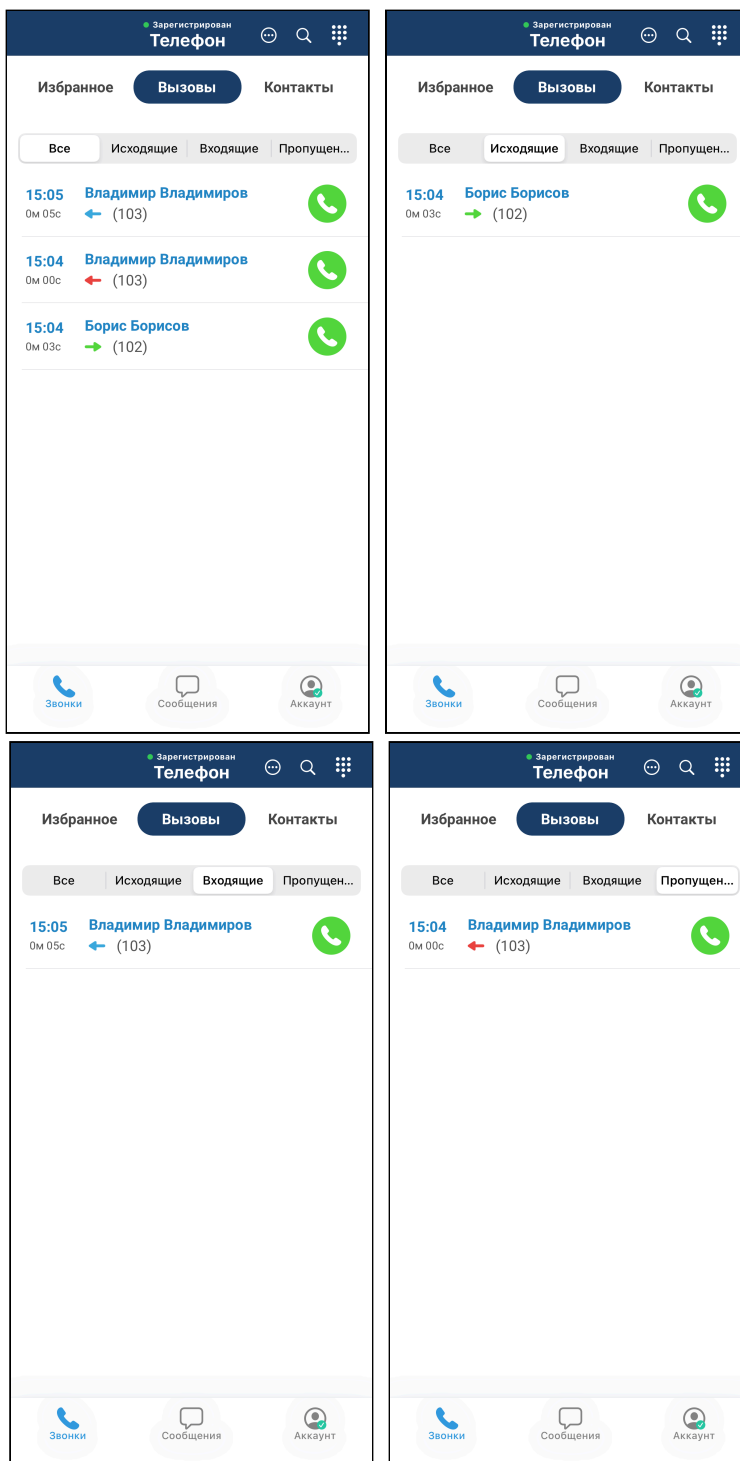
Зарегистрирован
Телефон

Избранное Вызовы Контакты

Все | Исходящие | Входящие | Пропущен...

15:05 0м 05с Владимир Владимиров (103)

15:04 0м 00с Владимир Владимиров (103)

15:04 0м 03с Борис Борисов (102)

Звонки Сообщения Аккаунт

Зарегистрирован
Телефон

Избранное Вызовы Контакты

Все | Исходящие | Входящие | Пропущен...

15:04 0м 03с Борис Борисов (102)

Звонки Сообщения Аккаунт

Зарегистрирован
Телефон

Избранное Вызовы Контакты

Все | Исходящие | Входящие | Пропущен...

15:05 0м 05с Владимир Владимиров (103)

Звонки Сообщения Аккаунт

Зарегистрирован
Телефон

Избранное Вызовы Контакты

Все | Исходящие | Входящие | Пропущен...

15:04 0м 00с Владимир Владимиров (103)

Звонки Сообщения Аккаунт